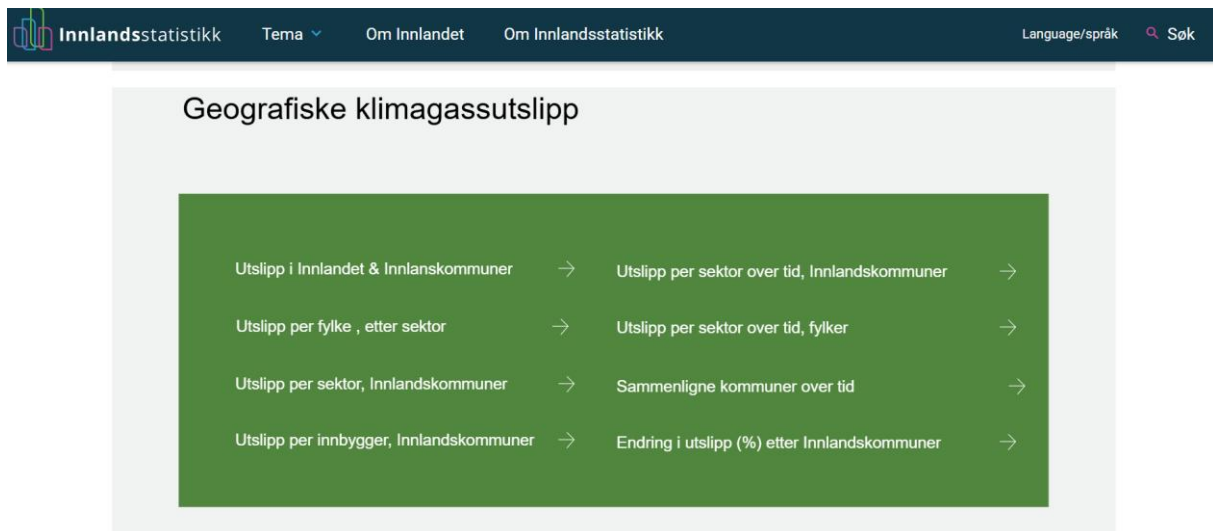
Innlandsstatistikk Tema Om Innlandet Om Innlandsstatistikk Language/språk Søk

Geografiske klimagassutslipp

Utslipp i Innlandet & Innlanskommuner →

Utslipp per fylke , etter sektor →

Utslipp per sektor, Innlandskommuner →

Utslipp per innbygger, Innlandskommuner →

Utslipp per sektor over tid, Innlandskommuner →

Utslipp per sektor over tid, fylker →

Sammenligne kommuner over tid →

Endring i utslipp (%) etter Innlandskommuner →